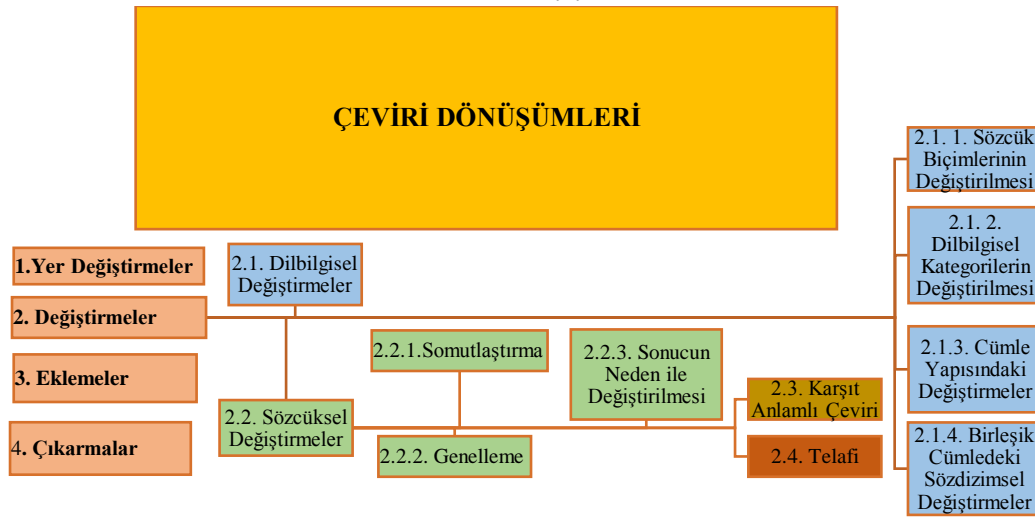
ÇEVİRİ DÖNÜŞÜMLERİ

1.Yer Değiştirmeler

2. Değiştirmeler

3. Eklemeler

4. Çıkarmalar

2.1. Dilbilgisel Değiştirmeler

2.2. Sözcüksel Değiştirmeler

2.2.1.Somutlaştırma

2.2.2. Genelleme

2.2.3. Sonucun Neden ile Değiştirilmesi

2.3. Karşıt Anlamlı Çeviri

2.4. Telafi

2.1. 1. Sözcük Biçimlerinin Değiştirilmesi

2.1. 2. Dilbilgisel Kategorilerin Değiştirilmesi

2.1.3. Cümle Yapısındaki Değiştirmeler

2.1.4. Birleşik Cümledeki Sözdizimsel Değiştirmeler